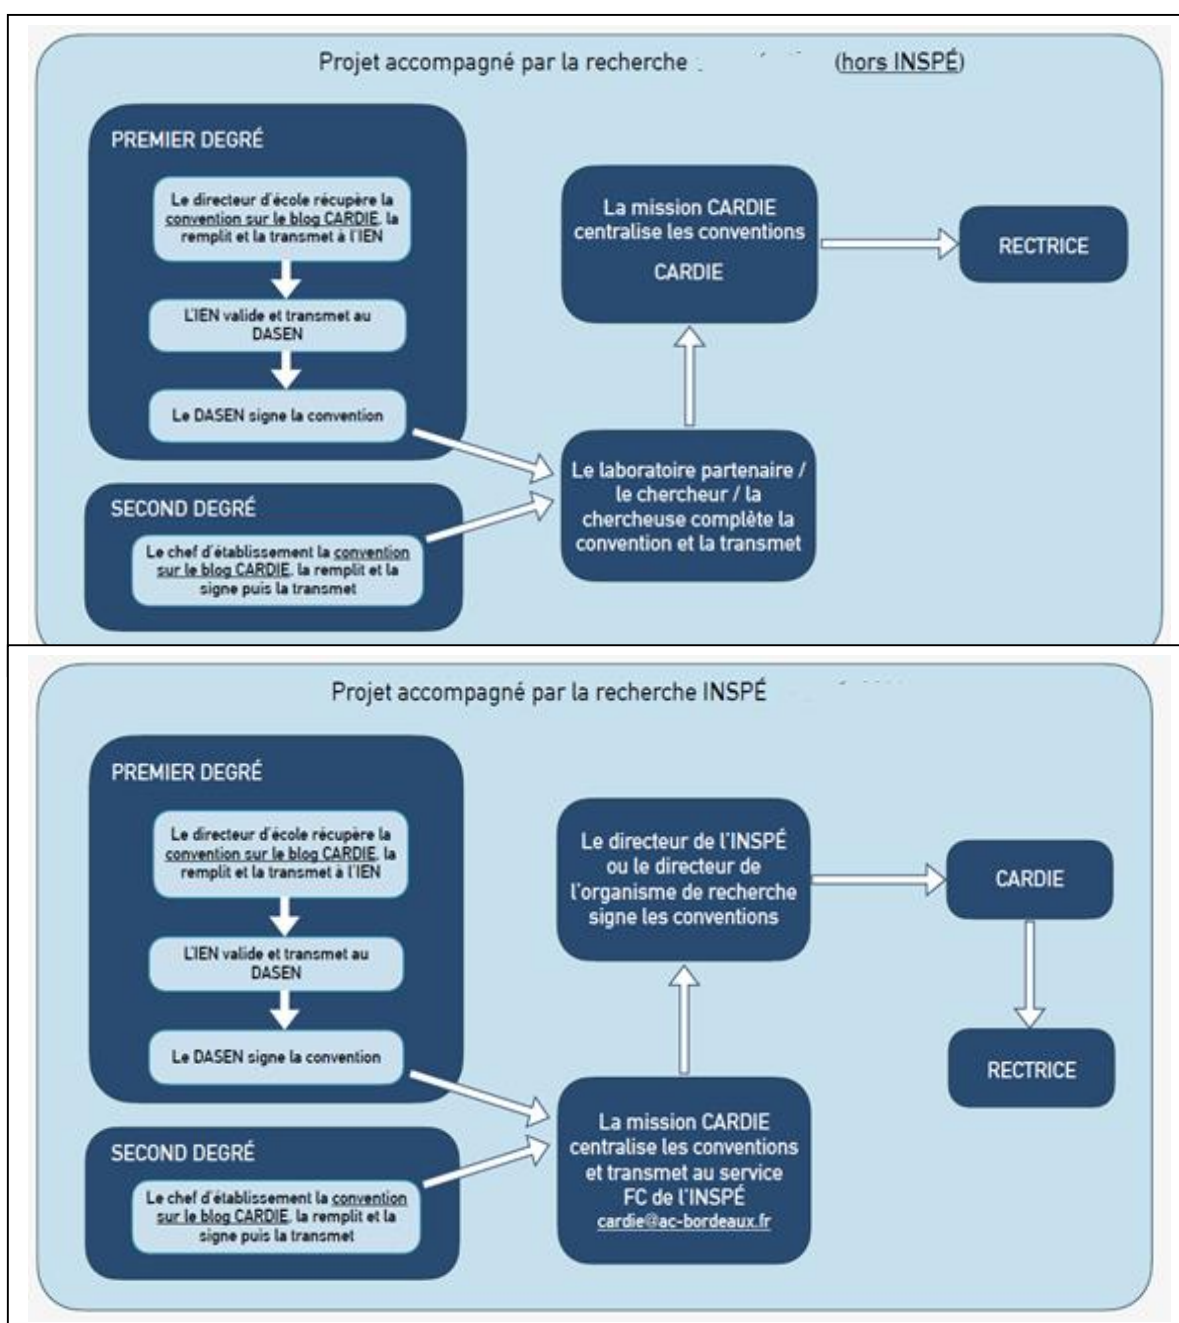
Projet accompagné par la recherche (hors INSPÉ)

PREMIER DEGRÉ

Le directeur d'école récupère la convention sur le blog CARDIE, la remplit et la transmet à l'IEN

L'IEN valide et transmet au DASEN

Le DASEN signe la convention

SECOND DEGRÉ

Le chef d'établissement la convention sur le blog CARDIE, la remplit et la signe puis la transmet

La mission CARDIE centralise les conventions

CARDIE

RECTRICE

Le laboratoire partenaire / le chercheur / la chercheuse complète la convention et la transmet

Projet accompagné par la recherche INSPÉ

PREMIER DEGRÉ

Le directeur d'école récupère la convention sur le blog CARDIE, la remplit et la transmet à l'IEN

L'IEN valide et transmet au DASEN

Le DASEN signe la convention

SECOND DEGRÉ

Le chef d'établissement la convention sur le blog CARDIE, la remplit et la signe puis la transmet

Le directeur de l'INSPÉ ou le directeur de l'organisme de recherche signe les conventions

CARDIE

RECTRICE

La mission CARDIE centralise les conventions et transmet au service FC de l'INSPÉ
cardie@ac-bordeaux.fr